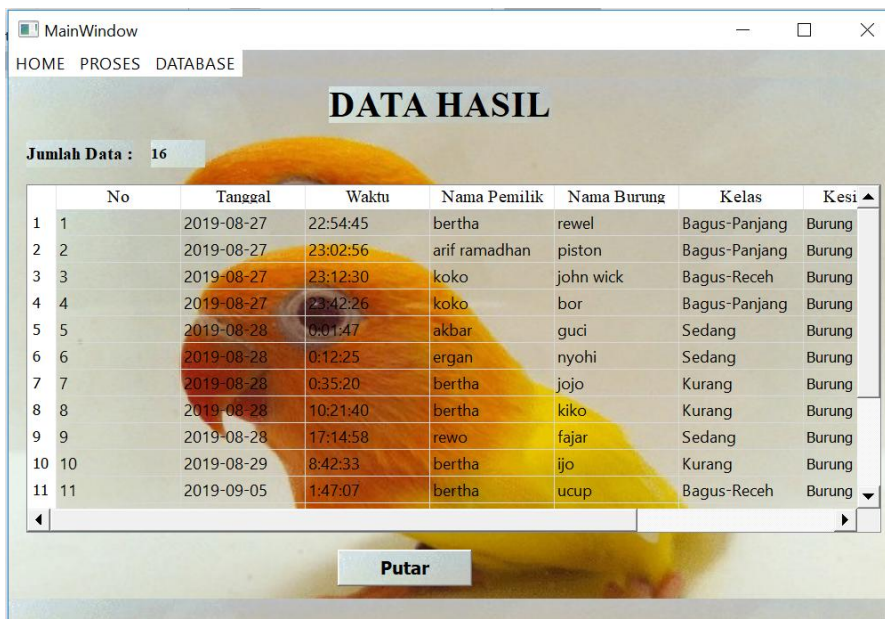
MainWindow

HOME PROSES DATABASE

DATA HASIL

Jumlah Data : 16

| | No | Tanggal | Waktu | Nama Pemilik | Nama Burung | Kelas | Kesi |
|---|---|---|---|---|---|---|---|
| 1 | 1 | 2019-08-27 | 22:54:45 | bertha | rewel | Bagus-Panjang | Burung |
| 2 | 2 | 2019-08-27 | 23:02:56 | arif ramadhan | piston | Bagus-Panjang | Burung |
| 3 | 3 | 2019-08-27 | 23:12:30 | koko | john wick | Bagus-Receh | Burung |
| 4 | 4 | 2019-08-27 | 23:42:26 | koko | bor | Bagus-Panjang | Burung |
| 5 | 5 | 2019-08-28 | 0:01:47 | akbar | guci | Sedang | Burung |
| 6 | 6 | 2019-08-28 | 0:12:25 | ergan | nyohi | Sedang | Burung |
| 7 | 7 | 2019-08-28 | 0:35:20 | bertha | jojo | Kurang | Burung |
| 8 | 8 | 2019-08-28 | 10:21:40 | bertha | kiko | Kurang | Burung |
| 9 | 9 | 2019-08-28 | 17:14:58 | rewo | fajar | Sedang | Burung |
| 10 | 10 | 2019-08-29 | 8:42:33 | bertha | ijo | Kurang | Burung |
| 11 | 11 | 2019-09-05 | 1:47:07 | bertha | ucup | Bagus-Receh | Burung |

Putar